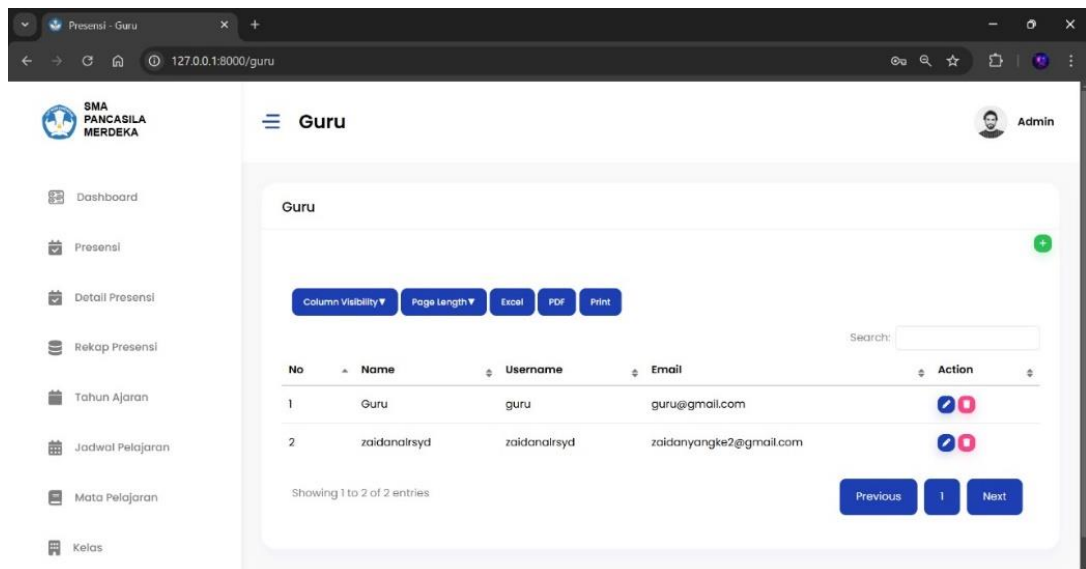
Presensi - Guru

127.0.0.1:8000/guru

SMA PANCASILA MERDEKA

Guru

Admin

Dashboard

Presensi

Detail Presensi

Rekap Presensi

Tahun Ajaran

Jadwal Pelajaran

Mata Pelajaran

Kelas

Guru

Column Visibility ▼ Page Length ▼ Excel PDF Print

Search:

| No | Name | Username | Email | Action |
|---|---|---|---|---|
| 1 | Guru | guru | guru@gmail.com | |
| 2 | zaidanalrsyd | zaidanalrsyd | zaidanyangke2@gmail.com | |

Showing 1 to 2 of 2 entries

Previous 1 Next